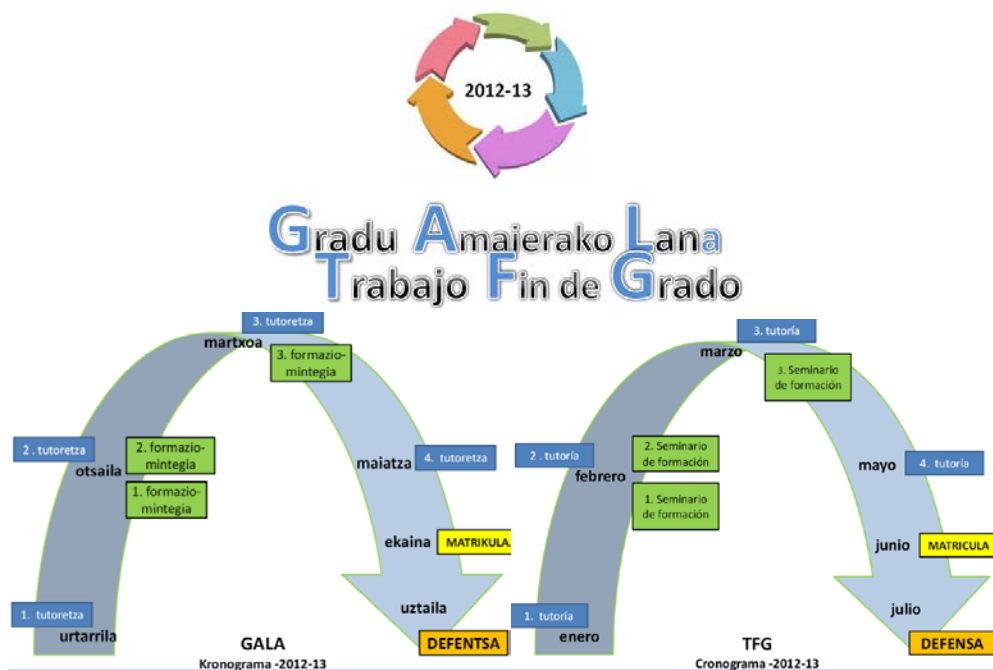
2012-13

Gradu Amaierako Lana
Trabajo Fin de Grado

3. tutoretza
martxoa
3. formazio-mintegia
2. tutoretza
otsaila
2. formazio-mintegia
1. formazio-mintegia
maiatza
4. tutoretza
ekaina
MATRIKULA
1. tutoretza
urtarrila
uztaila
DEFENTSA
GALA
Kronograma -2012-13

3. tutoría
marzo
3. Seminario de formación
2. tutoría
febrero
2. Seminario de formación
1. Seminario de formación
mayo
4. tutoría
junio
MATRICULA
1. tutoría
enero
julio
DEFENSA
TFG
Cronograma -2012-13